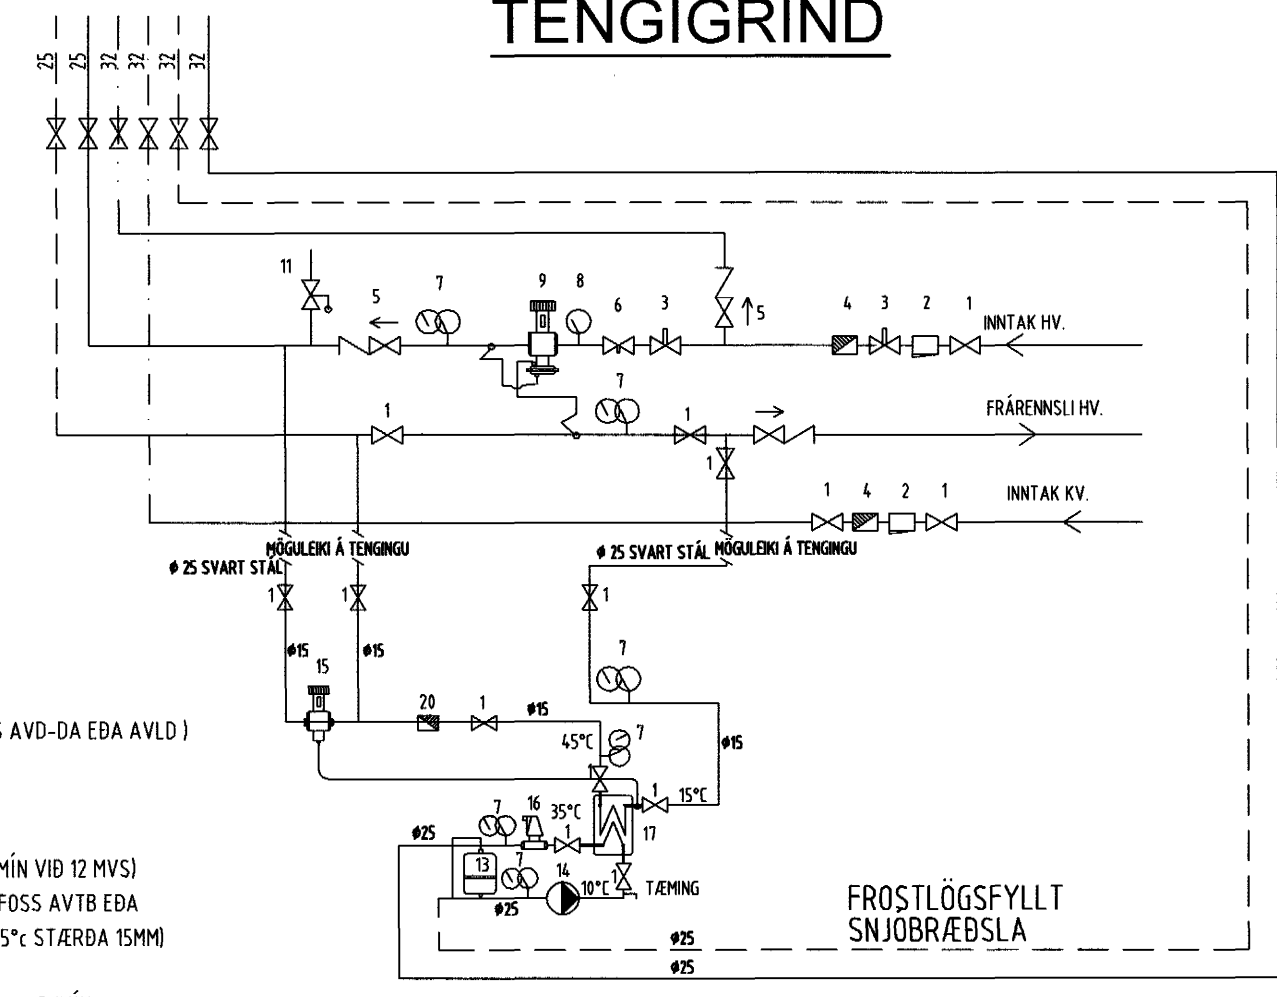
TENGIGRIND

25 25 32 32 32 32

11
7
9
8
5
6
3
5
4 3 2 1
INNTAK HV.

7
1
1
FRÁRENNSLI HV.
1

1 4 2 1
INNTAK KV.

MÖGULEIKI Á TENGINGU
ø 25 SVART STÁL
ø 25 SVART STÁL MÖGULEIKI Á TENGINGU

1
1
1
ø15
ø15
15
7
20
1
ø15
45°C
7
ø15
16
35°C
1
15°C
7
17
ø25
13
7
14
1
10°C
TÆMING
ø25
ø25
ø25

FROSTLÖGSFYLLT
SNJOBRÆÐSLA

AVD-DA EÐA AVLD )

MÍN VIÐ 12 MVS)
FOSS AVTB EÐA
5°c STÆRÐA 15MM)